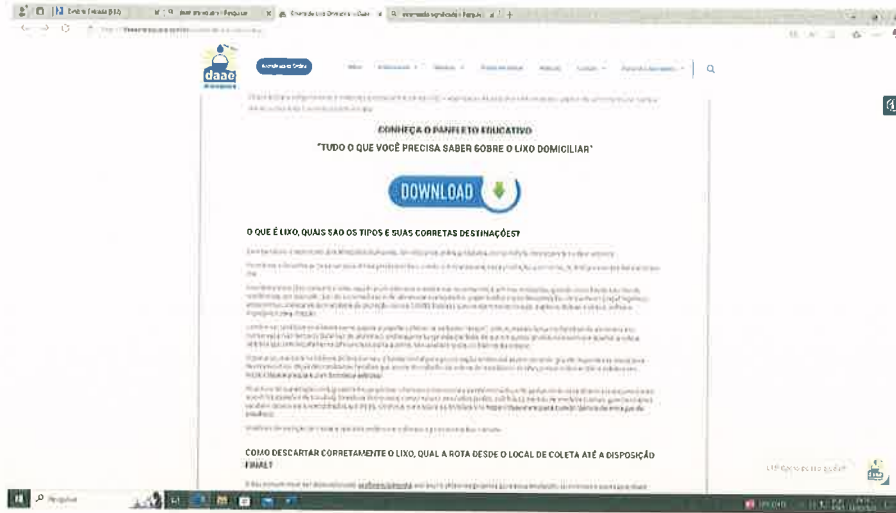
daae

CONHEÇA O PANFLETO EDUCATIVO
"TUDO O QUE VOCÊ PRECISA SABER SOBRE O LIXO DOMICILIAR"

DOWNLOAD

O QUE É LIXO, QUAIS SÃO OS TIPOS E SUAS CORRETAS DESTINAÇÕES?

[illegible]

COMO DESCARTAR CORRETAMENTE O LIXO, QUAL A ROTA DESDE O LOCAL DE COLETA ATÉ A DISPOSIÇÃO FINAL?

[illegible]

Pesquisar